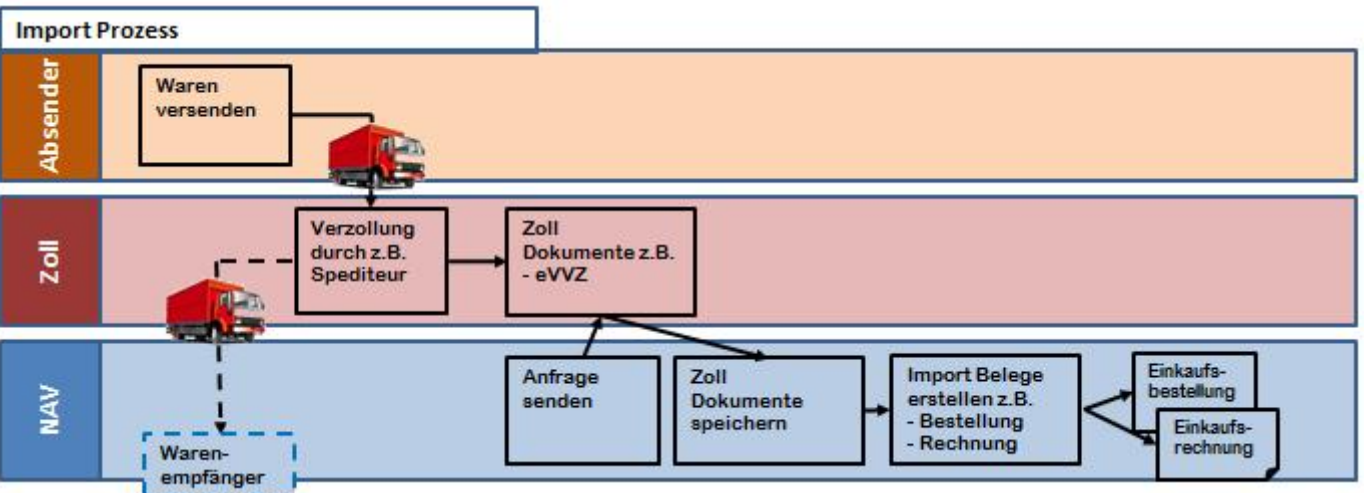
Import Prozess

Absender

Waren versenden

Zoll

Verzollung durch z.B. Spediteur

Zoll Dokumente z.B.
- eVVZ

NAV

Anfrage senden

Zoll Dokumente speichern

Import Belege erstellen z.B.
- Bestellung
- Rechnung

Einkaufsbestellung

Einkaufsrechnung

Warenempfänger